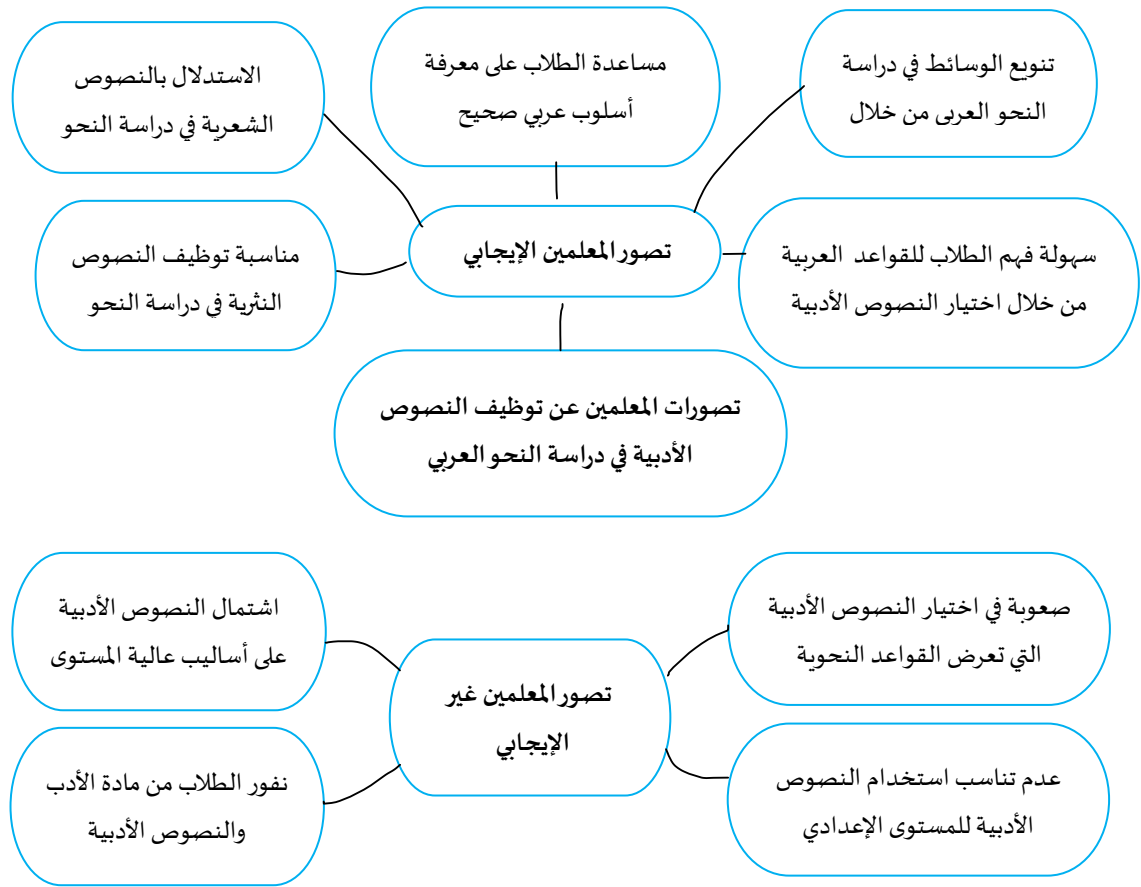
تنويع الوسائط في دراسة النحو العربى من خلال

مساعدة الطلاب على معرفة أسلوب عربي صحيح

الاستدلال بالنصوص الشعرية في دراسة النحو

تصور المعلمين الإيجابي

سهولة فهم الطلاب للقواعد العربية من خلال اختيار النصوص الأدبية

مناسبة توظيف النصوص النثرية في دراسة النحو

تصورات المعلمين عن توظيف النصوص الأدبية في دراسة النحو العربي

صعوبة في اختيار النصوص الأدبية التي تعرض القواعد النحوية

اشتمال النصوص الأدبية على أساليب عالية المستوى

تصور المعلمين غير الإيجابي

عدم تناسب استخدام النصوص الأدبية للمستوى الإعدادي

نفور الطلاب من مادة الأدب والنصوص الأدبية